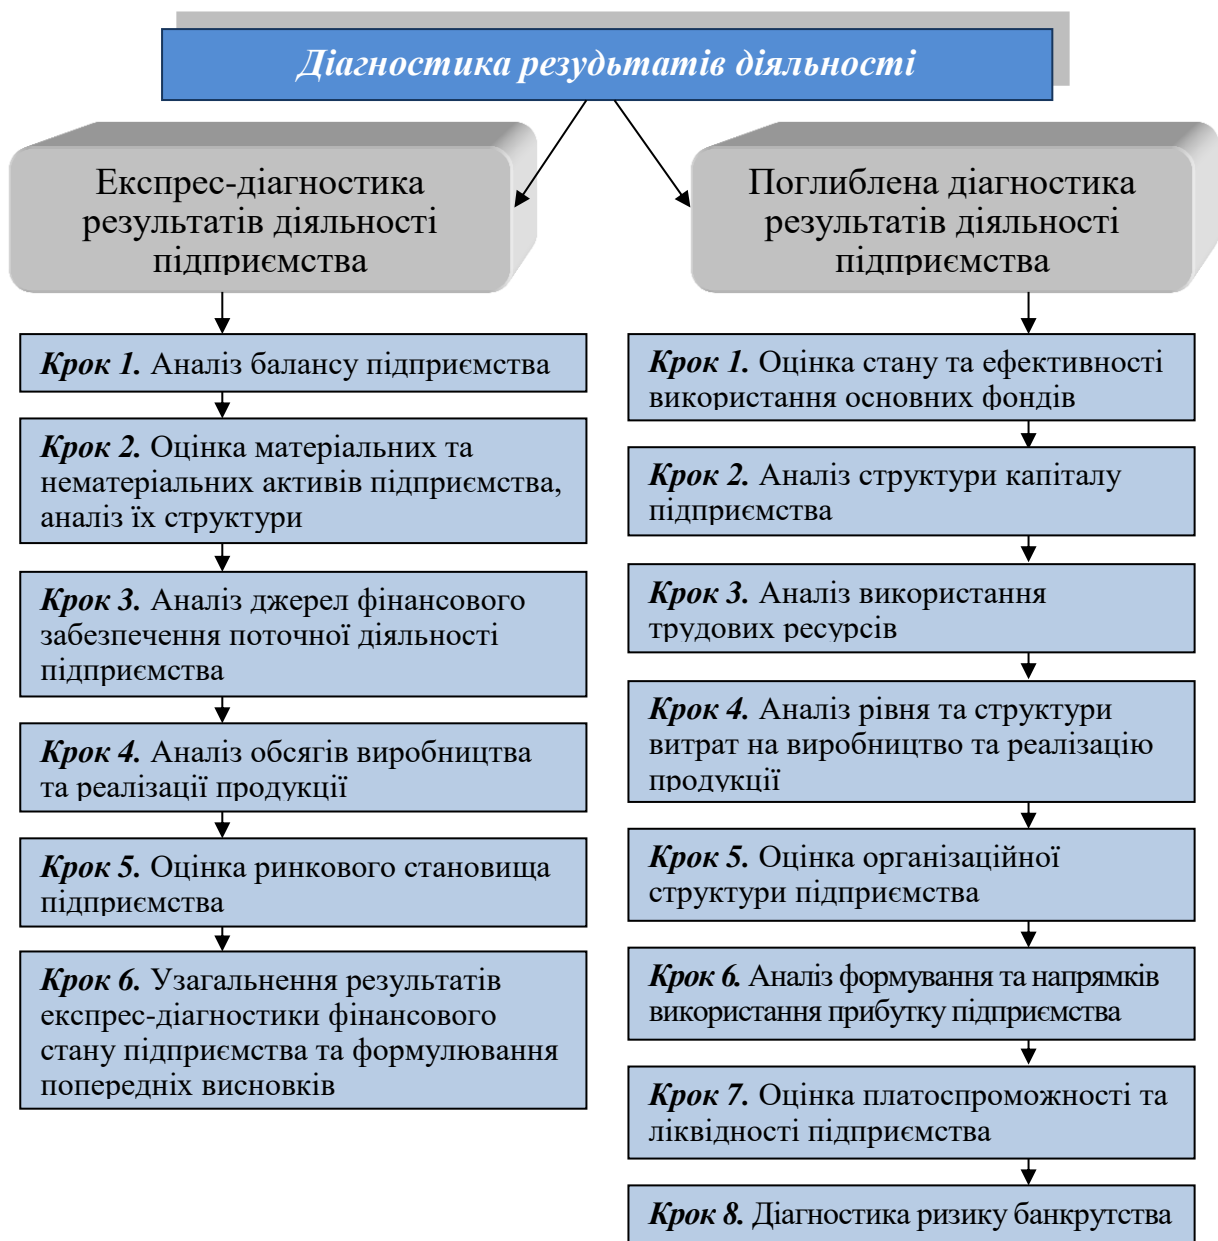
Діагностика результатів діяльності

Експрес-діагностика результатів діяльності підприємства

Крок 1. Аналіз балансу підприємства

Крок 2. Оцінка матеріальних та нематеріальних активів підприємства, аналіз їх структури

Крок 3. Аналіз джерел фінансового забезпечення поточної діяльності підприємства

Крок 4. Аналіз обсягів виробництва та реалізації продукції

Крок 5. Оцінка ринкового становища підприємства

Крок 6. Узагальнення результатів експрес-діагностики фінансового стану підприємства та формулювання попередніх висновків

Поглиблена діагностика результатів діяльності підприємства

Крок 1. Оцінка стану та ефективності використання основних фондів

Крок 2. Аналіз структури капіталу підприємства

Крок 3. Аналіз використання трудових ресурсів

Крок 4. Аналіз рівня та структури витрат на виробництво та реалізацію продукції

Крок 5. Оцінка організаційної структури підприємства

Крок 6. Аналіз формування та напрямків використання прибутку підприємства

Крок 7. Оцінка платоспроможності та ліквідності підприємства

Крок 8. Діагностика ризику банкрутства